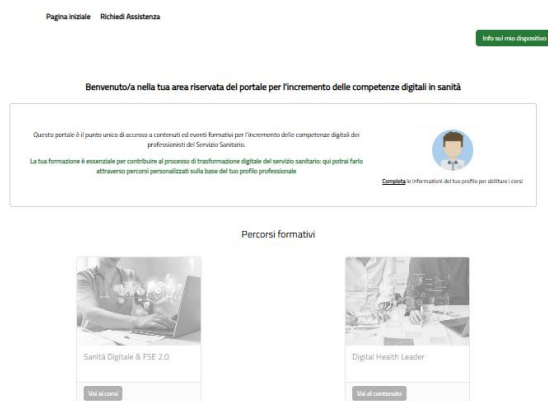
Pagina iniziale Richiedi Assistenza

Info sul mio dispositivo

Benvenuto/a nella tua area riservata del portale per l'incremento delle competenze digitali in sanità

Questo portale è il punto unico di accesso a contenuti ed eventi formativi per l'incremento delle competenze digitali dei professionisti del Servizio Sanitario.

La tua formazione è essenziale per contribuire al processo di trasformazione digitale del servizio sanitario: qui potrai farlo attraverso percorsi personalizzati sulla base del tuo profilo professionale

Completa le informazioni del tuo profilo per abilitare i corsi

Percorsi formativi

Sanità Digitale & FSE 2.0

Vai al corso

Digital Health Leader

Vai al contenuto